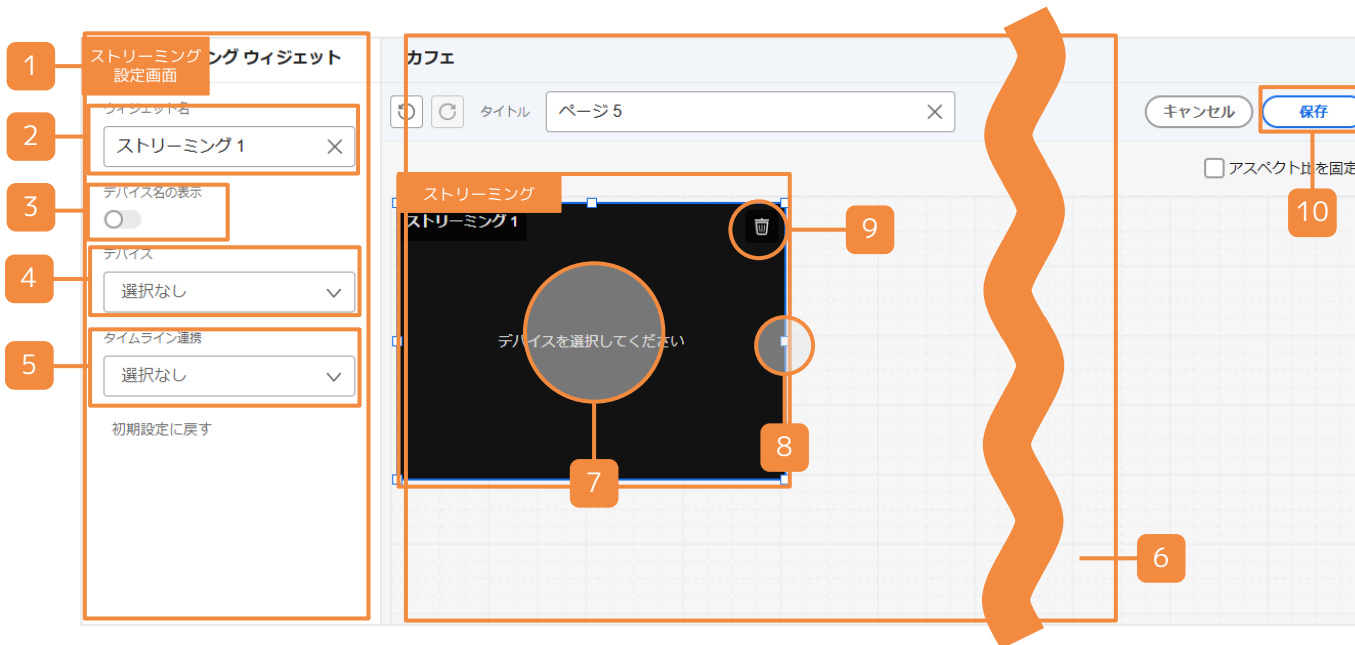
1
ストリーミング設定画面
ング ウィジェット
カフェ
2
ウィジェット名
ストリーミング 1
タイトル
ページ 5
キャンセル
保存
3
デバイス名の表示
アスペクト比を固定
ストリーミング
ストリーミング 1
9
10
4
デバイス
選択なし
5
タイムライン連携
選択なし
デバイスを選択してください
初期設定に戻す
8
7
6